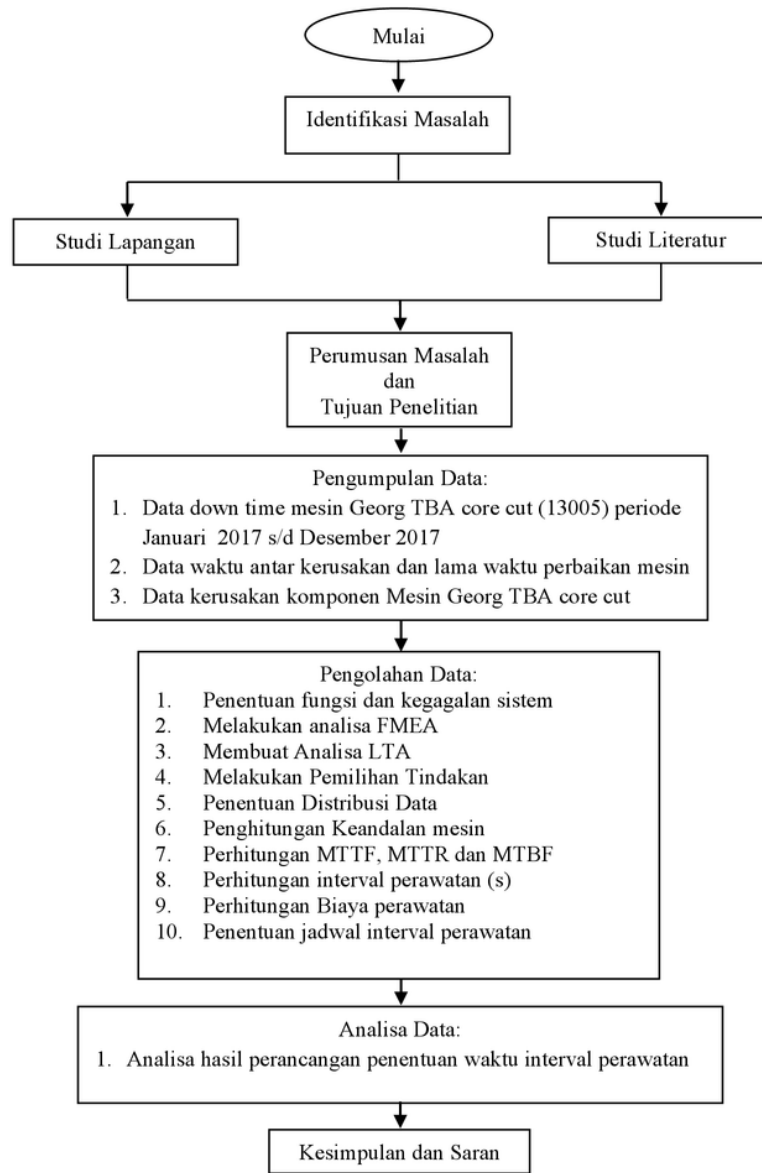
Mulai

Identifikasi Masalah

Studi Lapangan

Studi Literatur

Perumusan Masalah
dan
Tujuan Penelitian

Pengumpulan Data:
1. Data down time mesin Georg TBA core cut (13005) periode Januari 2017 s/d Desember 2017
2. Data waktu antar kerusakan dan lama waktu perbaikan mesin
3. Data kerusakan komponen Mesin Georg TBA core cut

Pengolahan Data:
1. Penentuan fungsi dan kegagalan sistem
2. Melakukan analisa FMEA
3. Membuat Analisa LTA
4. Melakukan Pemilihan Tindakan
5. Penentuan Distribusi Data
6. Penghitungan Keandalan mesin
7. Perhitungan MTTF, MTTR dan MTBF
8. Perhitungan interval perawatan (s)
9. Perhitungan Biaya perawatan
10. Penentuan jadwal interval perawatan

Analisa Data:
1. Analisa hasil perancangan penentuan waktu interval perawatan

Kesimpulan dan Saran